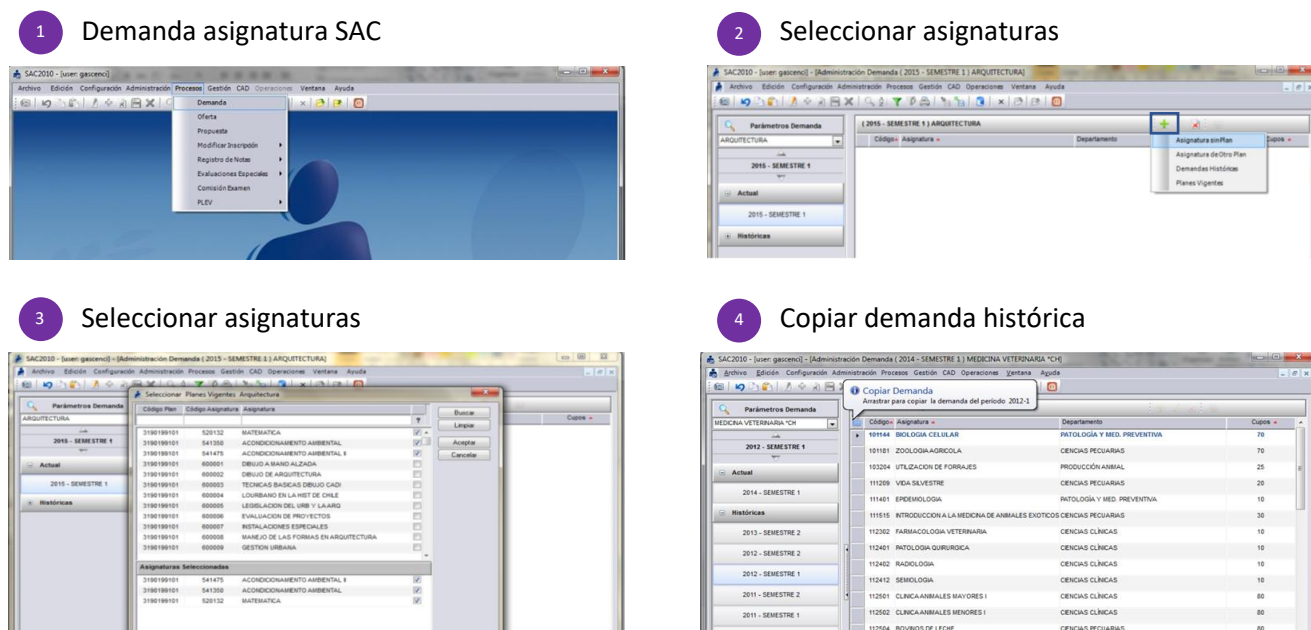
1 Demanda asignatura SAC

SAC2010 - [user: gascenci]
Archivo Edición Configuración Administración Procesos Gestión CAD Operaciones Ventana Ayuda
Demanda
Oferta
Propuesta
Modificar Inscripción
Registro de Notas
Evaluaciones Especiales
Comisión Examen
PLEV

2 Seleccionar asignaturas

SAC2010 - [user: gascenci] - [Administración Demanda ( 2015 - SEMESTRE 1 ) ARQUITECTURA]
Archivo Edición Configuración Administración Procesos Gestión CAD Operaciones Ventana Ayuda
Parámetros Demanda
ARQUITECTURA
2015 - SEMESTRE 1
Actual
2015 - SEMESTRE 1
Históricas
( 2015 - SEMESTRE 1 ) ARQUITECTURA
Código Asignatura Departamento Cupos
Asignatura sin Plan
Asignatura de Otro Plan
Demandas Históricas
Planes Vigentes

3 Seleccionar asignaturas

SAC2010 - [user: gascenci] - [Administración Demanda ( 2015 - SEMESTRE 1 ) ARQUITECTURA]
Archivo Edición Configuración Administración Procesos Gestión CAD Operaciones Ventana Ayuda
Parámetros Demanda
ARQUITECTURA
2015 - SEMESTRE 1
Actual
2015 - SEMESTRE 1
Históricas
Seleccionar Planes Vigentes Arquitectura

| Código Plan | Código Asignatura | Asignatura |
|---|---|---|
| 3190199101 | 520132 | MATEMATICA |
| 3190199101 | 541350 | ACONDICIONAMIENTO AMBIENTAL |
| 3190199101 | 541475 | ACONDICIONAMIENTO AMBIENTAL II |
| 3190199101 | 600001 | DIBUJO A MANO ALZADA |
| 3190199101 | 600002 | DIBUJO DE ARQUITECTURA |
| 3190199101 | 600003 | TECNICAS BASICAS DIBUJO CADI |
| 3190199101 | 600004 | LOURBANO EN LA HIST DE CHILE |
| 3190199101 | 600005 | LEGISLACION DEL URB Y LA ARQ |
| 3190199101 | 600006 | EVALUACION DE PROYECTOS |
| 3190199101 | 600007 | INSTALACIONES ESPECIALES |
| 3190199101 | 600008 | MANEJO DE LAS FORMAS EN ARQUITECTURA |
| 3190199101 | 600009 | GESTION URBANA |

Buscar
Limpiar
Aceptar
Cancelar
Cupos

Asignaturas Seleccionadas

| | | |
|---|---|---|
| 3190199101 | 541475 | ACONDICIONAMIENTO AMBIENTAL II |
| 3190199101 | 541350 | ACONDICIONAMIENTO AMBIENTAL |
| 3190199101 | 520132 | MATEMATICA |

4 Copiar demanda histórica

SAC2010 - [user: gascenci] - [Administración Demanda ( 2014 - SEMESTRE 1 ) MEDICINA VETERINARIA *CH]
Archivo Edición Configuración Administración Procesos Gestión CAD Operaciones Ventana Ayuda
Copiar Demanda
Arrastrar para copiar la demanda del período 2012-1
Parámetros Demanda
MEDICINA VETERINARIA *CH
2012 - SEMESTRE 1
Actual
2014 - SEMESTRE 1
Históricas
2013 - SEMESTRE 2
2012 - SEMESTRE 2
2012 - SEMESTRE 1
2011 - SEMESTRE 2
2011 - SEMESTRE 1

| Código | Asignatura | Departamento | Cupos |
|---|---|---|---|
| 101144 | BIOLOGIA CELULAR | PATOLOGÍA Y MED. PREVENTIVA | 70 |
| 101181 | ZOOLOGIA AGRICOLA | CIENCIAS PECUARIAS | 70 |
| 103204 | UTILIZACION DE FORRAJES | PRODUCCIÓN ANIMAL | 25 |
| 111209 | VIDA SILVESTRE | CIENCIAS PECUARIAS | 20 |
| 111401 | EPIDEMIOLOGIA | PATOLOGÍA Y MED. PREVENTIVA | 10 |
| 111515 | INTRODUCCION A LA MEDICINA DE ANIMALES EXOTICOS | CIENCIAS PECUARIAS | 30 |
| 112302 | FARMACOLOGIA VETERINARIA | CIENCIAS CLÍNICAS | 10 |
| 112401 | PATOLOGIA QUIRURGICA | CIENCIAS CLÍNICAS | 10 |
| 112402 | RADIOLOGIA | CIENCIAS CLÍNICAS | 10 |
| 112412 | SEMIOLOGIA | CIENCIAS CLÍNICAS | 10 |
| 112501 | CLINICA ANIMALES MAYORES I | CIENCIAS CLÍNICAS | 80 |
| 112502 | CLINICA ANIMALES MENORES I | CIENCIAS CLÍNICAS | 80 |
| 112504 | BOVINOS DE LECHE | CIENCIAS PECUARIAS | 80 |